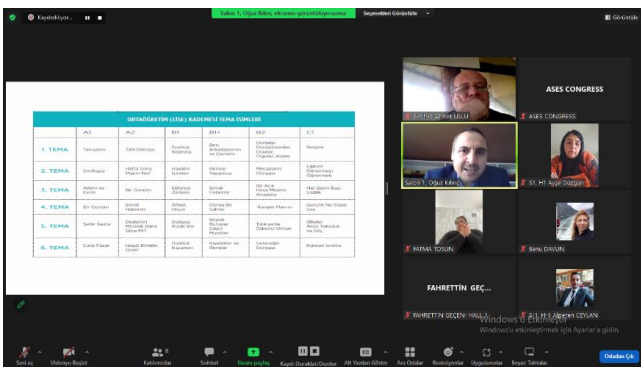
Kaydediliyor...

Salon 1. Oğuz Kılınç ekranını görüntülüyorsunuz

Seçenekleri Görüntüle

Görüntüle

ORTAÖĞRETİM (LİSE) KADEMESİ TEMA İSİMLERİ

| | A1 | A2 | B1 | B1+ | B2 | C1 |
|---|---|---|---|---|---|---|
| 1. TEMA | Tanışma | Tatil Dönüşü | Dostluk İlişkileri | Ben, Arkadaşlarım ve Çevrem | Dünyada Dönüşümler Olumlu Olgular, Kişiler | İletişim |
| 2. TEMA | Sınıfımız | Hafta Sonu Planın Ne? | Hayalim İçinde | Birlikte Yaşamak | Hayalimin Dünyası | Eğitim Öğretmen Öğrenmek |
| 3. TEMA | Ailem ve Evim | Bir Gönüm | Bilimsel Zaman | Şimdi Gelecek | Bir Kere Hava Mevsim Anadolu | Her Şeyin Başı Sağlık |
| 4. TEMA | Bir Günüm | Şimdi Haberler | Alışkıl Olsun | Dünya Bir Sahne | Hayaller Peşinde | Gençlik Ne Güzel Şey |
| 5. TEMA | Şehir Sesi | Dedemin Mesleği Senin Ne? | Doğanın Kucağında | Sanat Dünyası Çiçek Müzikler | Türkiye'de Öğrenci Olmak | Ülkeler Arası Yolculuk ve Göç |
| 6. TEMA | Çarşı Pazar | Hayat Birlikte Güzel | Dostluk Kavramı | Kadınlar ve Bireler | Geleceğin Dünyası | Kültürel Anlatı |

Prof. Dr. ... ULU

ASES CONGRESS

ASES CONGRESS

Salon 1. Oğuz Kılınç

S3. H1. Ayşe Dürgün

FATMA TOSUN

Banu DAVUN

FAHRETTİN GEÇ...

FAHRETTİN GEÇENİ HALLA

Windows'u Etkinleştir
Windows'u etkinleştirmek için Ayarlar'a gidin.

S1. H1-2 Alperen CEYLAN

Sesi aç
Videoyu Başlat
Katılımcılar
Sohbet
Ekranı paylaş
Kaydı Duraklat/Durdur
Alt Yazıları Göster
Ara Odalar
Reaksiyonlar
Uygulamalar
Beyaz Tahtalar
Odadan Çık